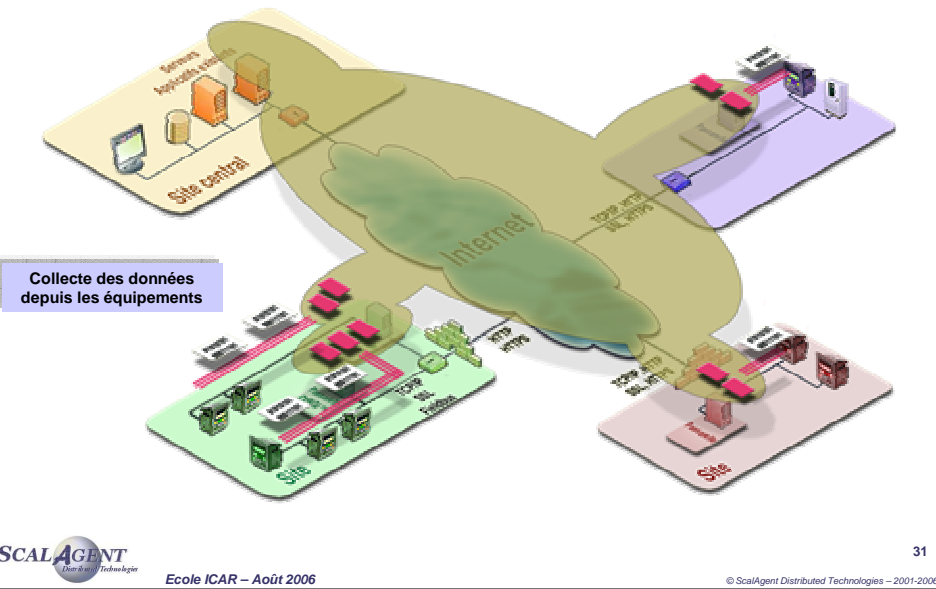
Serveurs
Applicatifs
Site central
Internet
TCP/IP, HTTP
SSL, HTTPS
Collecte des données depuis les équipements
HTTP
HTTPS
TCP/IP
SSL
Site
TCP/IP, HTTP
SSL, HTTPS
Site

SCALAGENT
Distributed Technologies
Ecole ICAR – Août 2006
31
© ScalAgent Distributed Technologies – 2001-2006